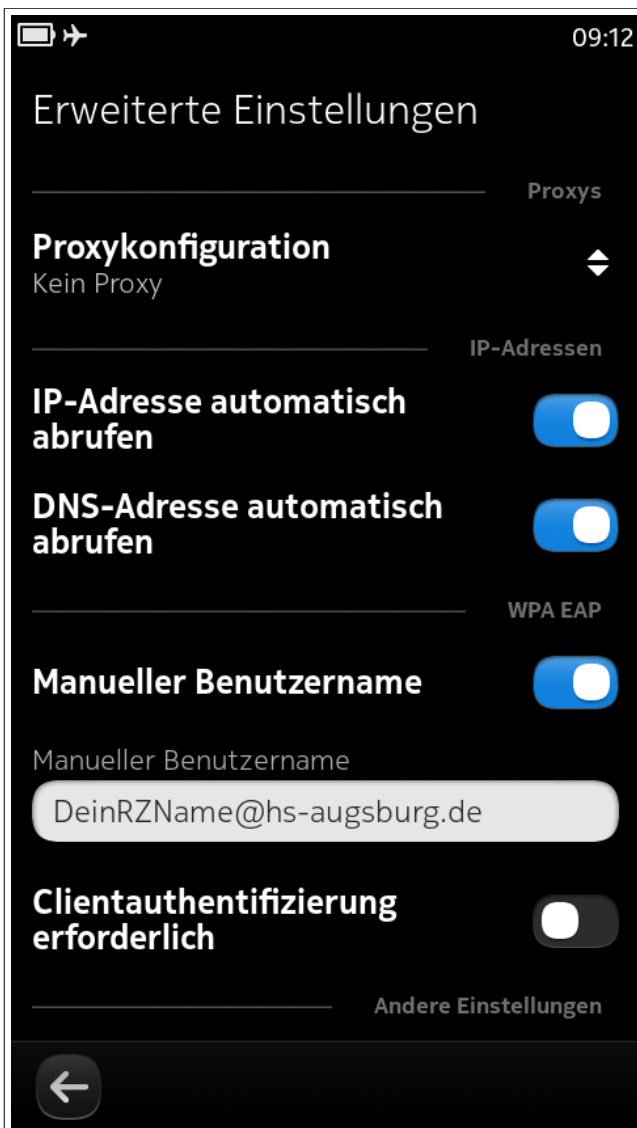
09:12

Erweiterte Einstellungen

Proxys

Proxykonfiguration
Kein Proxy

IP-Adressen

IP-Adresse automatisch abrufen

DNS-Adresse automatisch abrufen

WPA EAP

Manueller Benutzername

Manueller Benutzername

DeinRZName@hs-augsburg.de

Clientauthentifizierung erforderlich

Andere Einstellungen